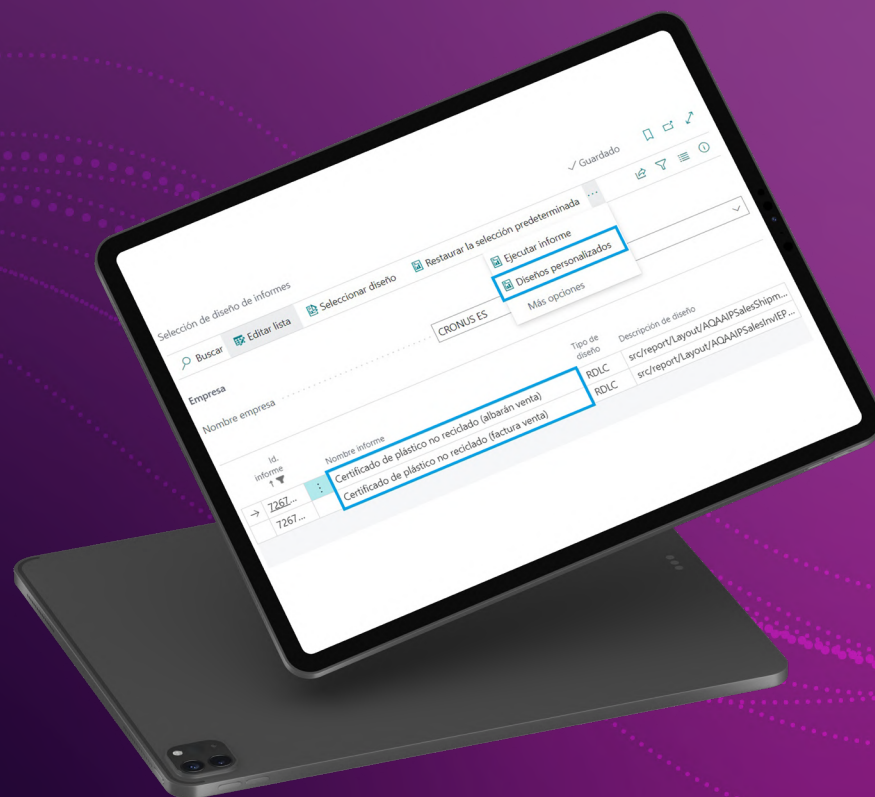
✓Guardado

Selección de diseño de informes

Buscar Editar lista Seleccionar diseño Restaurar la selección predeterminada ...

Ejecutar informe
Diseños personalizados
Más opciones

Empresa

Nombre empresa CRONUS ES

| Id. informe | Nombre informe | Tipo de diseño | Descripción de diseño |
|---|---|---|---|
| 7267... | Certificado de plástico no reciclado (albarán venta) | RDLC | src/report/Layout/AQAAIPSalesShipm... |
| 7267... | Certificado de plástico no reciclado (factura venta) | RDLC | src/report/Layout/AQAAIPSalesInvIEP... |